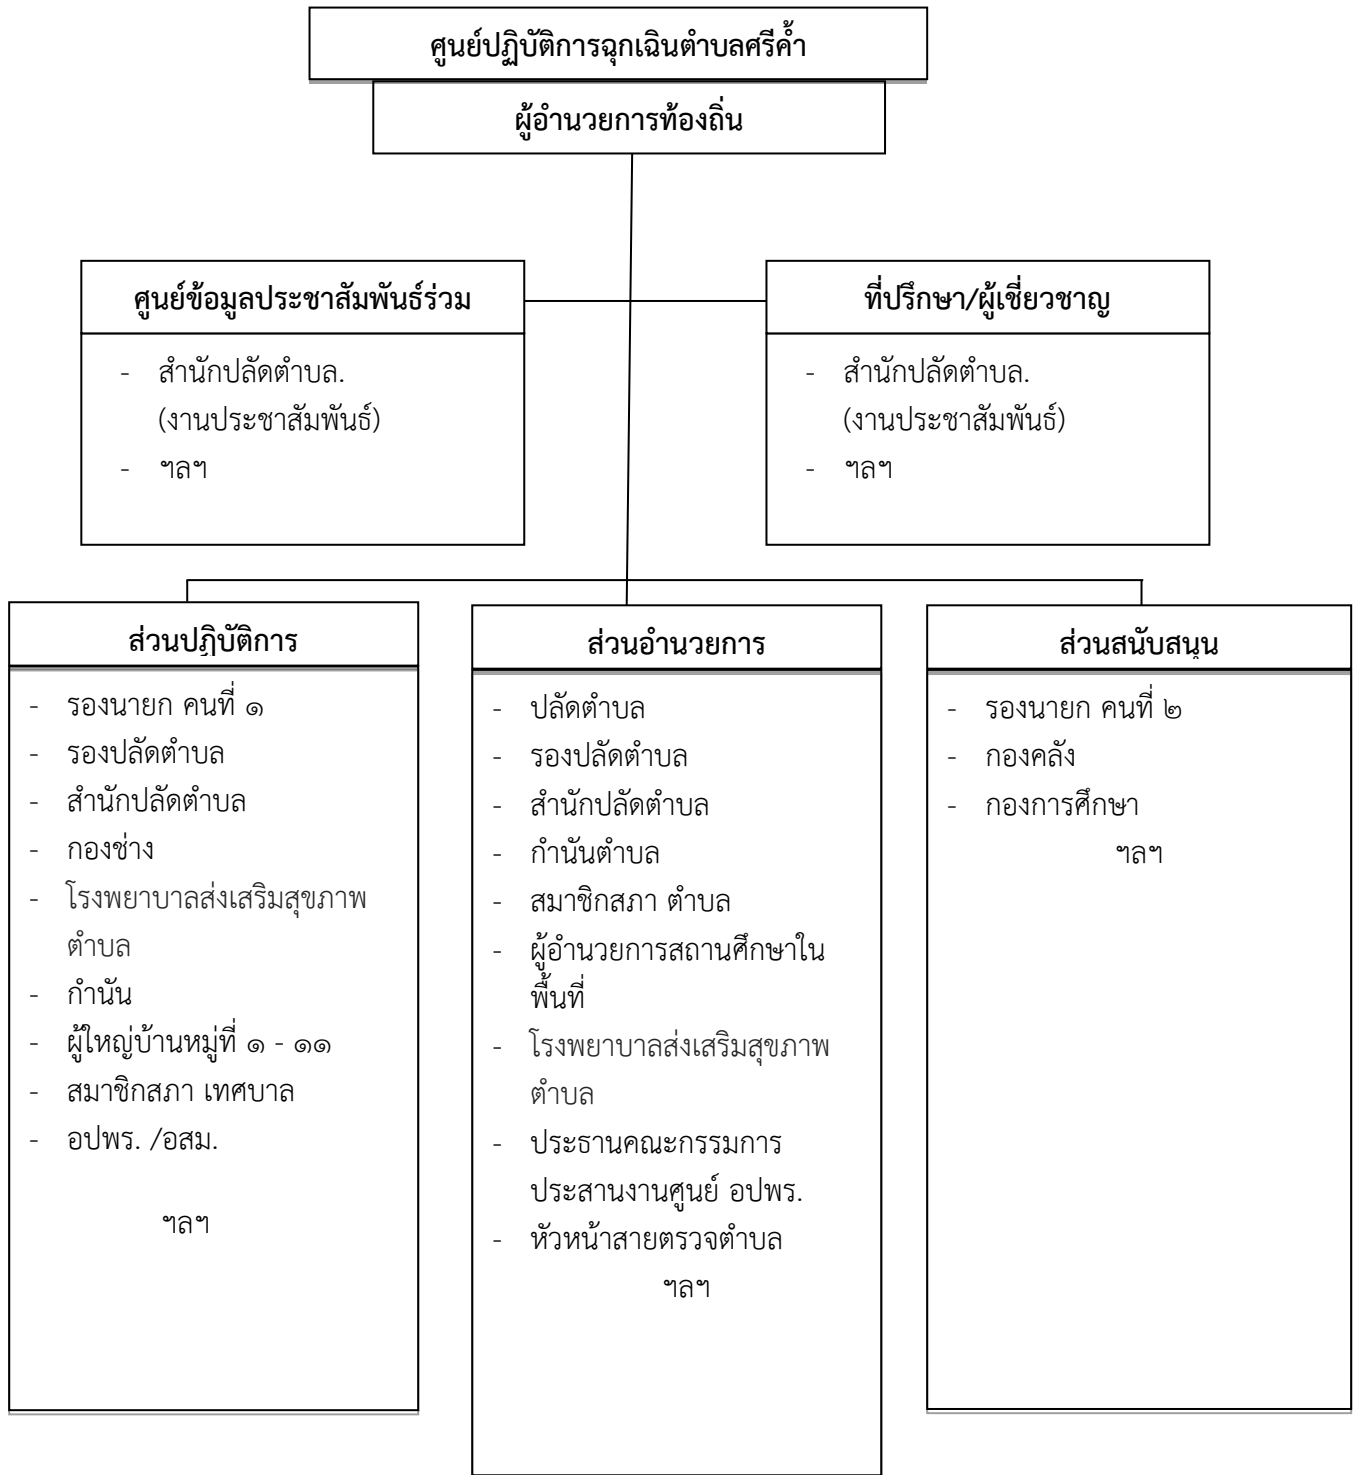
ศูนย์ปฏิบัติการฉุกเฉินตำบลศรีค้ำ

ผู้อำนวยการท้องถิ่น

ศูนย์ข้อมูลประชาสัมพันธ์ร่วม

- สำนักปลัดตำบล. (งานประชาสัมพันธ์)
- ฯลฯ

ที่ปรึกษา/ผู้เชี่ยวชาญ

- สำนักปลัดตำบล. (งานประชาสัมพันธ์)
- ฯลฯ

ส่วนปฏิบัติการ

- รองนายก คนที่ ๑
- รองปลัดตำบล
- สำนักปลัดตำบล
- กองช่าง
- โรงพยาบาลส่งเสริมสุขภาพตำบล
- กำนัน
- ผู้ใหญ่บ้านหมู่ที่ ๑ - ๑๑
- สมาชิกสภา เทศบาล
- อปพร. /อสม.

ฯลฯ

ส่วนอำนวยการ

- ปลัดตำบล
- รองปลัดตำบล
- สำนักปลัดตำบล
- กำนันตำบล
- สมาชิกสภา ตำบล
- ผู้อำนวยการสถานศึกษาในพื้นที่
- โรงพยาบาลส่งเสริมสุขภาพตำบล
- ประธานคณะกรรมการประสานงานศูนย์ อปพร.
- หัวหน้าสายตรวจตำบล

ฯลฯ

ส่วนสนับสนุน

- รองนายก คนที่ ๒
- กองคลัง
- กองการศึกษา

ฯลฯ